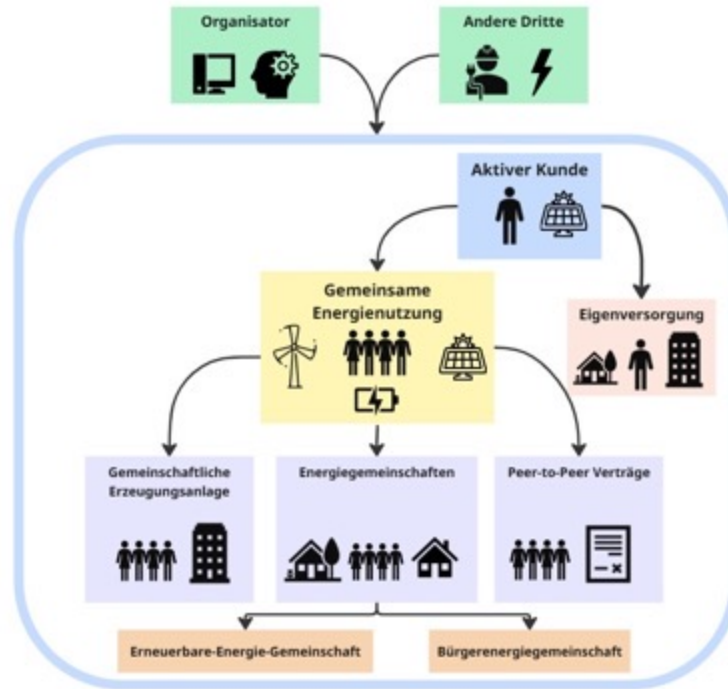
Organisator

Andere Dritte

Aktiver Kunde

Gemeinsame Energienutzung

Eigenversorgung

Gemeinschaftliche Erzeugungsanlage

Energiegemeinschaften

Peer-to-Peer Verträge

Erneuerbare-Energie-Gemeinschaft

Bürgerenergiegemeinschaft